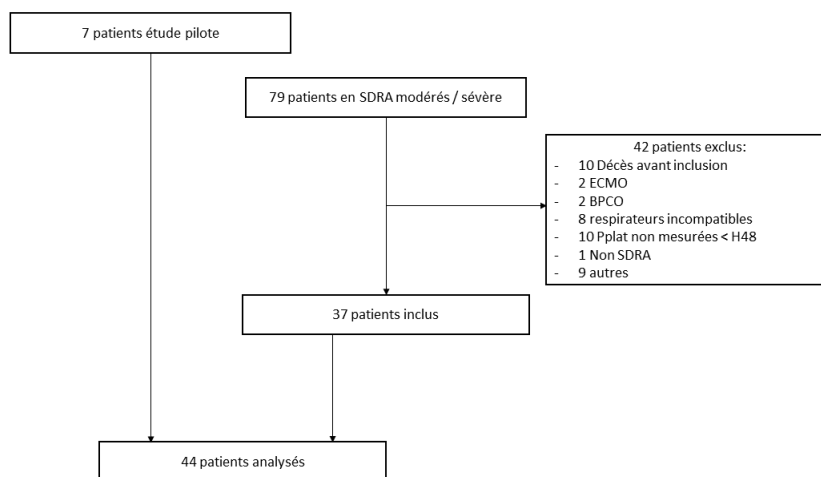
7 patients étude pilote

79 patients en SDRA modérés / sévère

42 patients exclus:
- 10 Décès avant inclusion
- 2 ECMO
- 2 BPCO
- 8 respirateurs incompatibles
- 10 Pplat non mesurées < H48
- 1 Non SDRA
- 9 autres

37 patients inclus

44 patients analysés